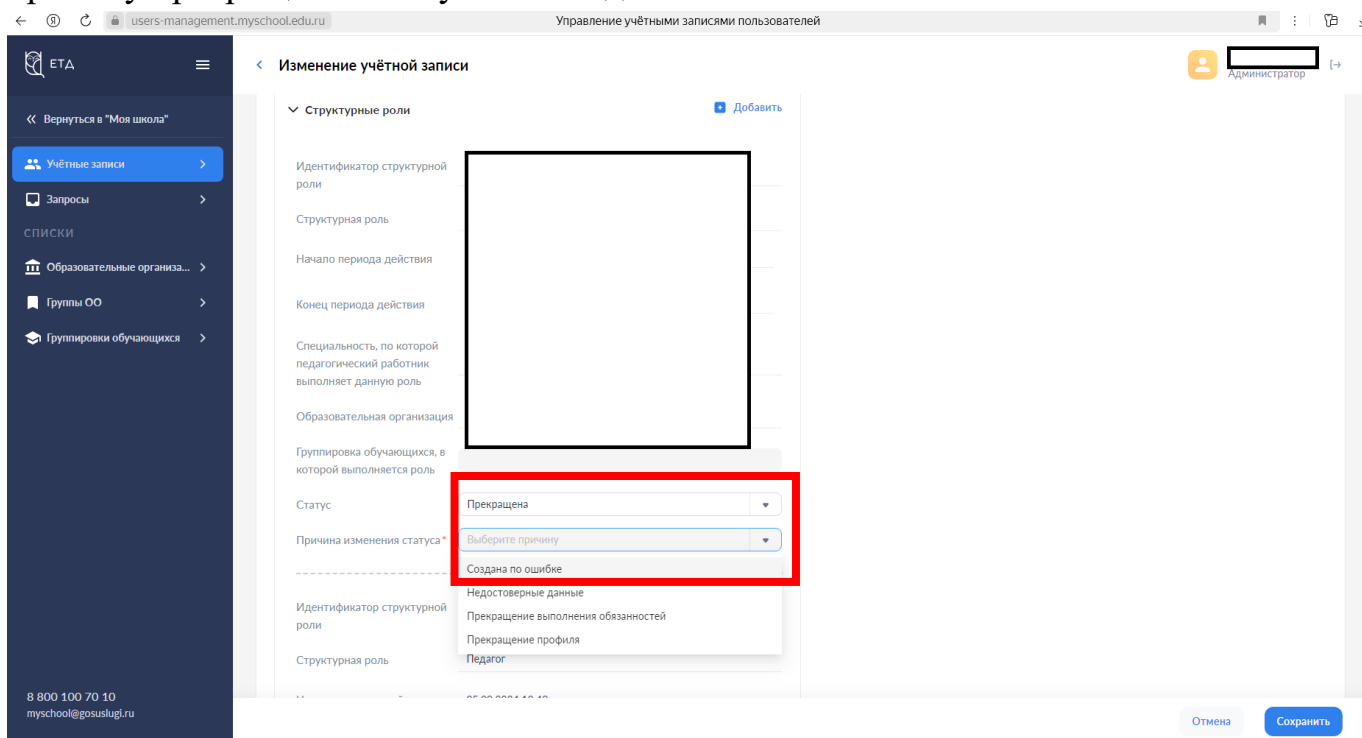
users-management.myschool.edu.ru
Управление учётными записями пользователей

ЕТД

« Вернуться в "Моя школа"
Учётные записи
Запросы
СПИСКИ
Образовательные организа...
Группы ОО
Группировки обучающихся

8 800 100 70 10
myschool@gosuslugi.ru

Изменение учётной записи
Администратор

Структурные роли
Добавить

Идентификатор структурной роли
Структурная роль
Начало периода действия
Конец периода действия
Специальность, по которой педагогический работник выполняет данную роль
Образовательная организация
Группировка обучающихся, в которой выполняется роль
Статус
Прекращена
Причина изменения статуса*
Выберите причину
Создана по ошибке
Недостоверные данные
Прекращение выполнения обязанностей
Прекращение профиля

Идентификатор структурной роли
Структурная роль
Педагог

Отмена
Сохранить